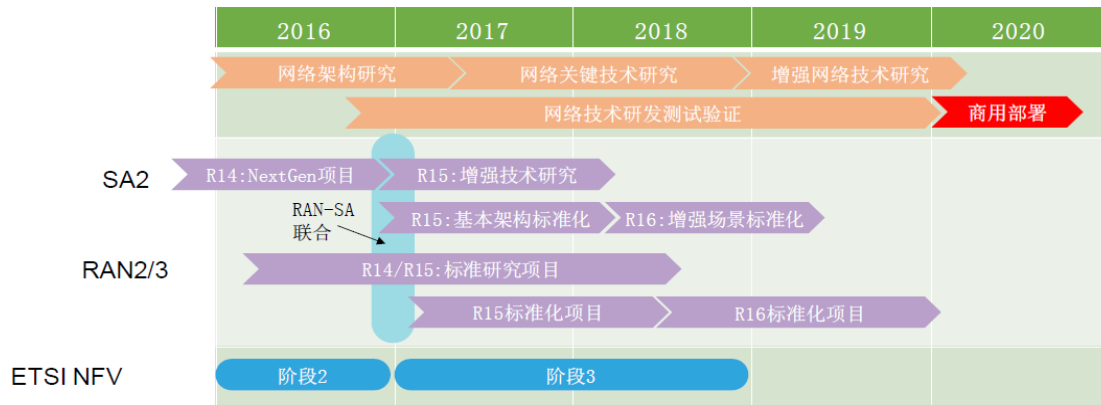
| 2016 | 2017 | 2018 | 2019 | 2020 |
|---|---|---|---|---|

网络架构研究
网络关键技术研究
增强网络技术研究
网络技术研发测试验证
商用部署

SA2
R14:NextGen项目
R15:增强技术研究
RAN-SA
联合
R15:基本架构标准化
R16:增强场景标准化

RAN2/3
R14/R15:标准研究项目
R15标准化项目
R16标准化项目

ETSI NFV
阶段2
阶段3